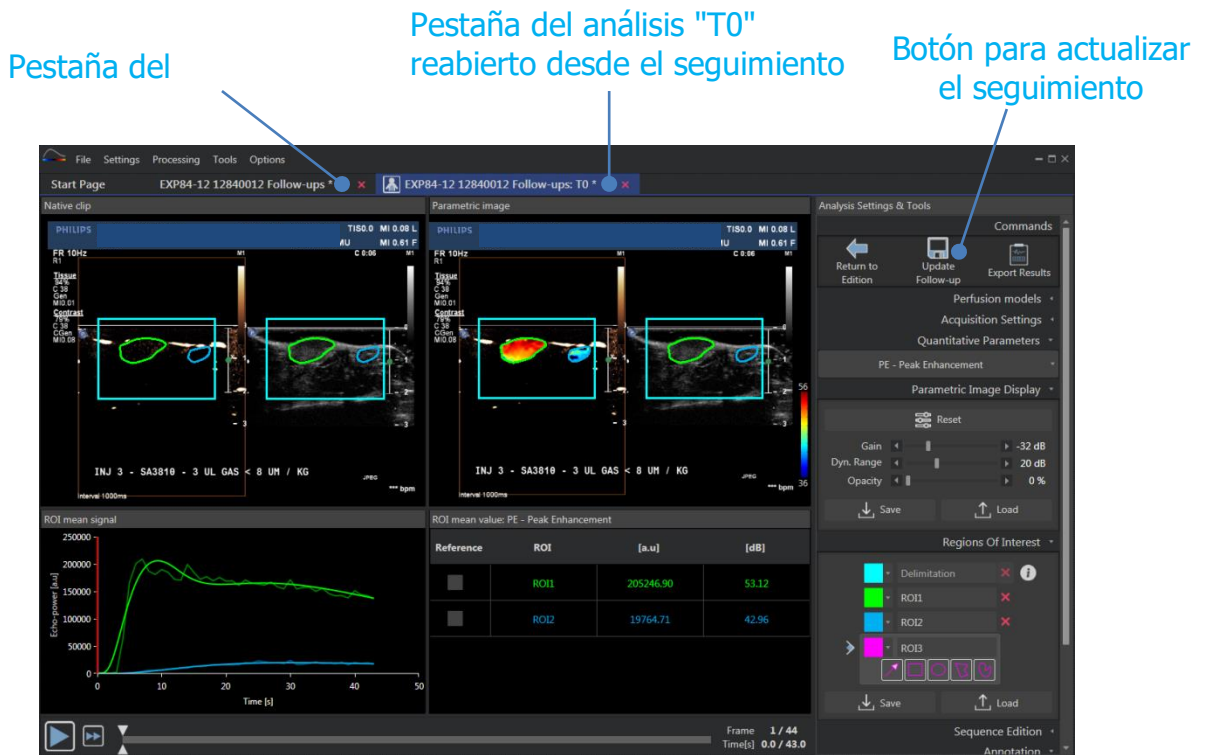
Pestaña del

Pestaña del análisis "T0" reabierto desde el seguimiento

Botón para actualizar el seguimiento

File Settings Processing Tools Options

Start Page EXP84-12 12840012 Follow-ups * × EXP84-12 12840012 Follow-ups: T0 * ×

Native clip

PHILIPS TIS0.0 MI 0.08 L
AU MI 0.61 F
FR 10Hz C 0:06
R1
Tissue
94%
C 38
Gen
MI0.01
Contrast
79%
C 38
CGen
MI0.08

INJ 3 - SA3810 - 3 UL GAS < 8 UM / KG
JPEG
*** bpm
Interval 1000ms

Parametric image

PHILIPS TIS0.0 MI 0.08 L
IU MI 0.61 F
FR 10Hz C 0:06
R1
Tissue
94%
C 38
Gen
MI0.01
Contrast
79%
C 38
CGen
MI0.08
56
36

INJ 3 - SA3810 - 3 UL GAS < 8 UM / KG
JPEG
*** bpm
Interval 1000ms

ROI mean signal

250000
200000
150000
100000
50000
0
Echo-power [a.u]
0 10 20 30 40 50
Time [s]

ROI mean value: PE - Peak Enhancement

| Reference | ROI | [a.u] | [dB] |
|---|---|---|---|
| | ROI1 | 205246.90 | 53.12 |
| | ROI2 | 19764.71 | 42.96 |

Frame 1 / 44
Time[s] 0.0 / 43.0

Analysis Settings & Tools

Commands

Return to Edition
Update Follow-up
Export Results

Perfusion models
Acquisition Settings
Quantitative Parameters
PE - Peak Enhancement
Parametric Image Display
Reset
Gain -32 dB
Dyn. Range 20 dB
Opacity 0 %
Save Load

Regions Of Interest
Delimitation
ROI1
ROI2
ROI3
Save Load

Sequence Edition
Annotation